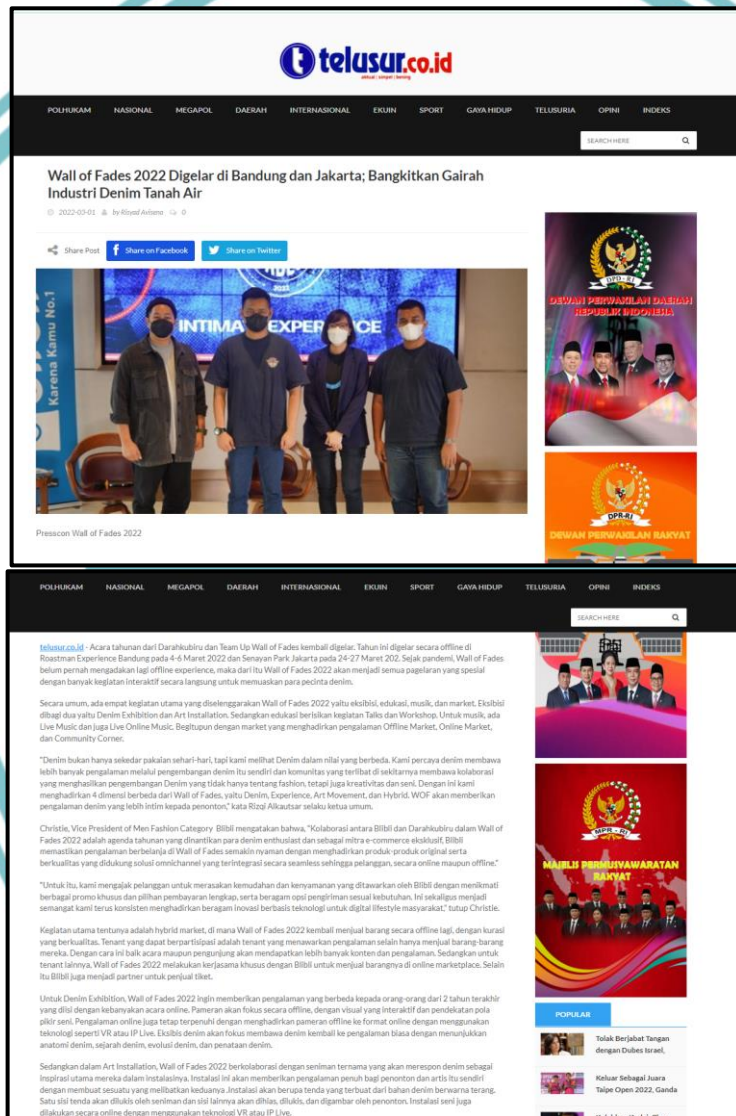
telusur.co.id

aktual | cepat | tajam

POLHUKAM NASIONAL MEGAPOL DAERAH INTERNASIONAL EKUIN SPORT GAYA HIDUP TELUSURIA OPINI INDEKS

SEARCH HERE

Wall of Fades 2022 Digelar di Bandung dan Jakarta; Bangkitkan Gairah Industri Denim Tanah Air

2022-03-01 by Rizyad Avisena 0

Share Post Share on Facebook Share on Twitter

Karena Kamu No.1

INTIMA EXPERIENCE

Presscon Wall of Fades 2022

DPD-RI

DEWAN PERWAKILAN DAERAH REPUBLIK INDONESIA

DPR-RI

DEWAN PERWAKILAN RAKYAT

POLHUKAM NASIONAL MEGAPOL DAERAH INTERNASIONAL EKUIN SPORT GAYA HIDUP TELUSURIA OPINI INDEKS

SEARCH HERE

telusur.co.id - Acara tahunan dari Darahkubiru dan Team Up Wall of Fades kembali digelar. Tahun ini digelar secara offline di Roastman Experience Bandung pada 4-6 Maret 2022 dan Senayan Park Jakarta pada 24-27 Maret 202. Sejak pandemi, Wall of Fades belum pernah mengadakan lagi offline experience, maka dari itu Wall of Fades 2022 akan menjadi semua pagelaran yang spesial dengan banyak kegiatan interaktif secara langsung untuk memuaskan para pecinta denim.

Secara umum, ada empat kegiatan utama yang diselenggarakan Wall of Fades 2022 yaitu eksibisi, edukasi, musik, dan market. Eksibisi dibagi dua yaitu Denim Exhibition dan Art Installation. Sedangkan edukasi berisikan kegiatan Talks dan Workshop. Untuk musik, ada Live Music dan juga Live Online Music. Begitupun dengan market yang menghadirkan pengalaman Offline Market, Online Market, dan Community Corner.

"Denim bukan hanya sekadar pakaian sehari-hari, tapi kami melihat Denim dalam nilai yang berbeda. Kami percaya denim membawa lebih banyak pengalaman melalui pengembangan denim itu sendiri dan komunitas yang terlibat di sekitarnya membawa kolaborasi yang menghasilkan pengembangan Denim yang tidak hanya tentang fashion, tetapi juga kreativitas dan seni. Dengan ini kami menghadirkan 4 dimensi berbeda dari Wall of Fades, yaitu Denim, Experience, Art Movement, dan Hybrid. WOF akan memberikan pengalaman denim yang lebih intim kepada penonton," kata Rizqi Alkautsar selaku ketua umum.

Christie, Vice President of Men Fashion Category Blibli mengatakan bahwa, "Kolaborasi antara Blibli dan Darahkubiru dalam Wall of Fades 2022 adalah agenda tahunan yang dinantikan para denim enthusiast dan sebagai mitra e-commerce eksklusif, Blibli memastikan pengalaman berbelanja di Wall of Fades semakin nyaman dengan menghadirkan produk-produk original serta berkualitas yang didukung solusi omnichannel yang terintegrasi secara seamless sehingga pelanggan, secara online maupun offline."

"Untuk itu, kami mengajak pelanggan untuk merasakan kemudahan dan kenyamanan yang ditawarkan oleh Blibli dengan menikmati berbagai promo khusus dan pilihan pembayaran lengkap, serta beragam opsi pengiriman sesuai kebutuhan. Ini sekaligus menjadi semangat kami terus konsisten menghadirkan beragam inovasi berbasis teknologi untuk digital lifestyle masyarakat," tutup Christie.

Kegiatan utama tentunya adalah hybrid market, di mana Wall of Fades 2022 kembali menjual barang secara offline lagi, dengan kurasi yang berkualitas. Tenant yang dapat berpartisipasi adalah tenant yang menawarkan pengalaman selain hanya menjual barang-barang mereka. Dengan cara ini baik acara maupun pengunjung akan mendapatkan lebih banyak konten dan pengalaman. Sedangkan untuk tenant lainnya, Wall of Fades 2022 melakukan kerjasama khusus dengan Blibli untuk menjual barangnya di online marketplace. Selain itu Blibli juga menjadi partner untuk penjual tiket.

Untuk Denim Exhibition, Wall of Fades 2022 ingin memberikan pengalaman yang berbeda kepada orang-orang dari 2 tahun terakhir yang diisi dengan kebanyakan acara online. Pameran akan fokus secara offline, dengan visual yang interaktif dan pendekatan pola pikir seni. Pengalaman online juga tetap terpenuhi dengan menghadirkan pameran offline ke format online dengan menggunakan teknologi seperti VR atau IP Live. Eksibis denim akan fokus membawa denim kembali ke pengalaman biasa dengan menunjukkan anatomi denim, sejarah denim, evolusi denim, dan penataan denim.

Sedangkan dalam Art Installation, Wall of Fades 2022 berkolaborasi dengan seniman ternama yang akan merespon denim sebagai inspirasi utama mereka dalam instalasinya. Instalasi ini akan memberikan pengalaman penuh bagi penonton dan artis itu sendiri dengan membuat sesuatu yang melibatkan keduanya. Instalasi akan berupa tenda yang terbuat dari bahan denim berwarna terang. Satu sisi tenda akan dilukis oleh seniman dan sisi lainnya akan dihias, dilukis, dan digambar oleh penonton. Instalasi seni juga dilakukan secara online dengan menggunakan teknologi VR atau IP Live.

MPR-RI

MAJELIS PERMUSYAWARATAN RAKYAT

POPULAR

Tolak Berjabat Tangan dengan Dubes Israel,

Keluar Sebagai Juara Taipe Open 2022, Ganda

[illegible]